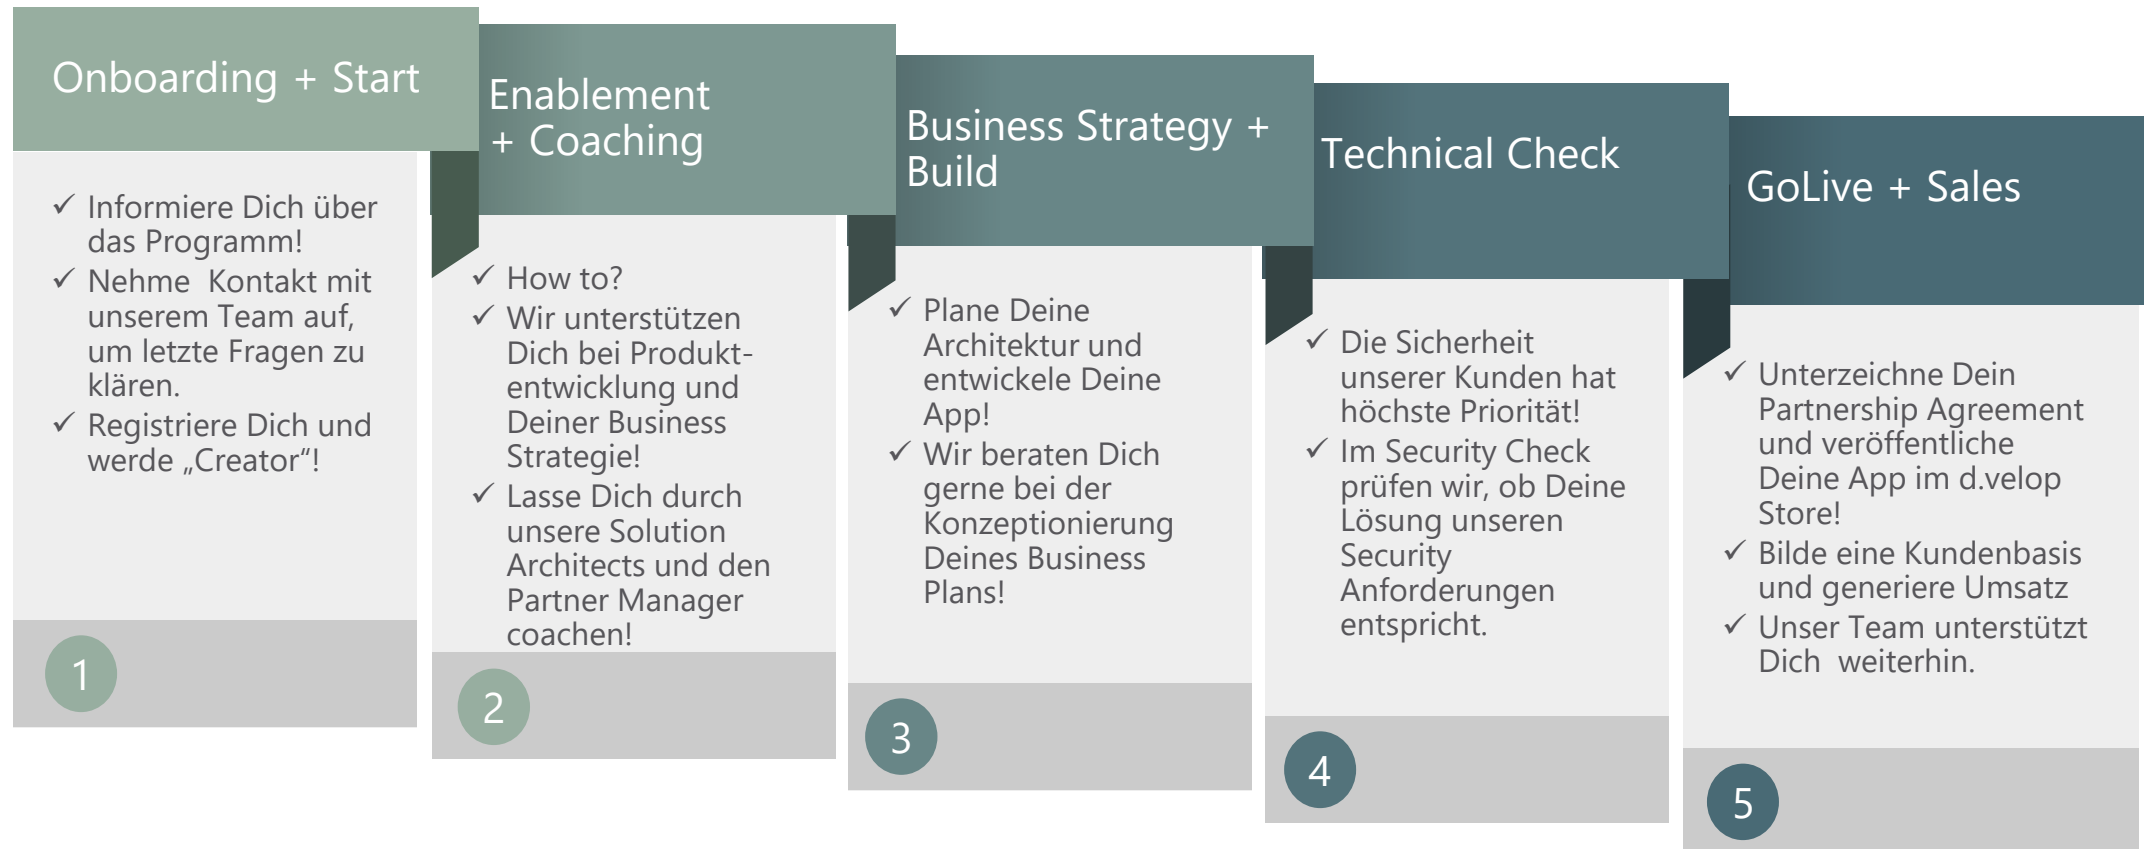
Onboarding + Start

✓ Informiere Dich über das Programm!
✓ Nehme Kontakt mit unserem Team auf, um letzte Fragen zu klären.
✓ Registriere Dich und werde „Creator“!

1

Enablement + Coaching

✓ How to?
✓ Wir unterstützen Dich bei Produktentwicklung und Deiner Business Strategie!
✓ Lasse Dich durch unsere Solution Architects und den Partner Manager coachen!

2

Business Strategy + Build

✓ Plane Deine Architektur und entwickele Deine App!
✓ Wir beraten Dich gerne bei der Konzeptionierung Deines Business Plans!

3

Technical Check

✓ Die Sicherheit unserer Kunden hat höchste Priorität!
✓ Im Security Check prüfen wir, ob Deine Lösung unseren Security Anforderungen entspricht.

4

GoLive + Sales

✓ Unterzeichne Dein Partnership Agreement und veröffentliche Deine App im d.velop Store!
✓ Bilde eine Kundenbasis und generiere Umsatz
✓ Unser Team unterstützt Dich weiterhin.

5